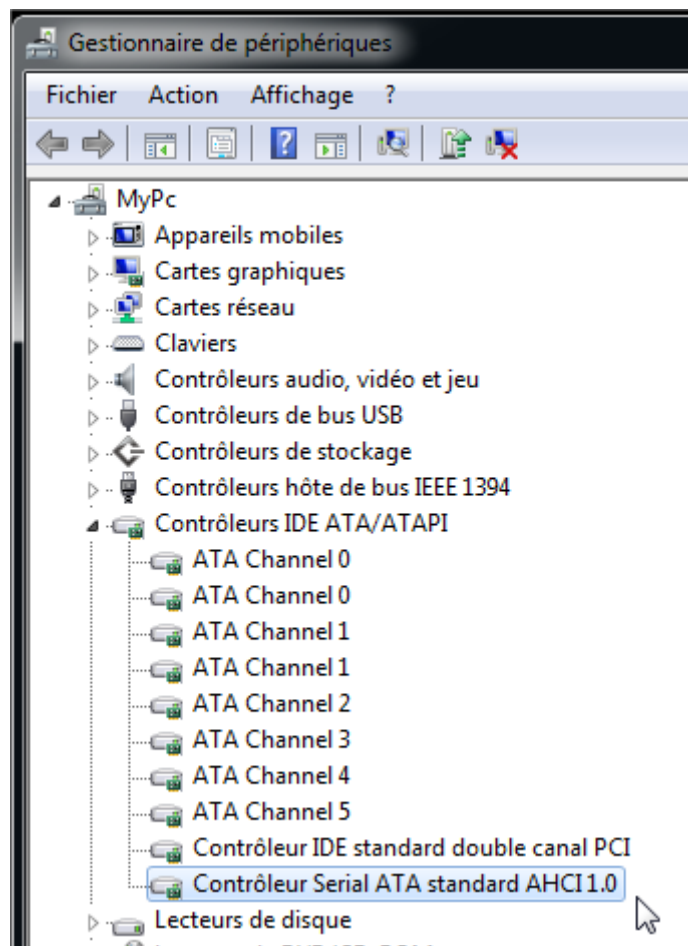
Gestionnaire de périphériques

Fichier Action Affichage ?

MyPc
Appareils mobiles
Cartes graphiques
Cartes réseau
Claviers
Contrôleurs audio, vidéo et jeu
Contrôleurs de bus USB
Contrôleurs de stockage
Contrôleurs hôte de bus IEEE 1394
Contrôleurs IDE ATA/ATAPI
ATA Channel 0
ATA Channel 0
ATA Channel 1
ATA Channel 1
ATA Channel 2
ATA Channel 3
ATA Channel 4
ATA Channel 5
Contrôleur IDE standard double canal PCI
Contrôleur Serial ATA standard AHCI 1.0
Lecteurs de disque
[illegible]